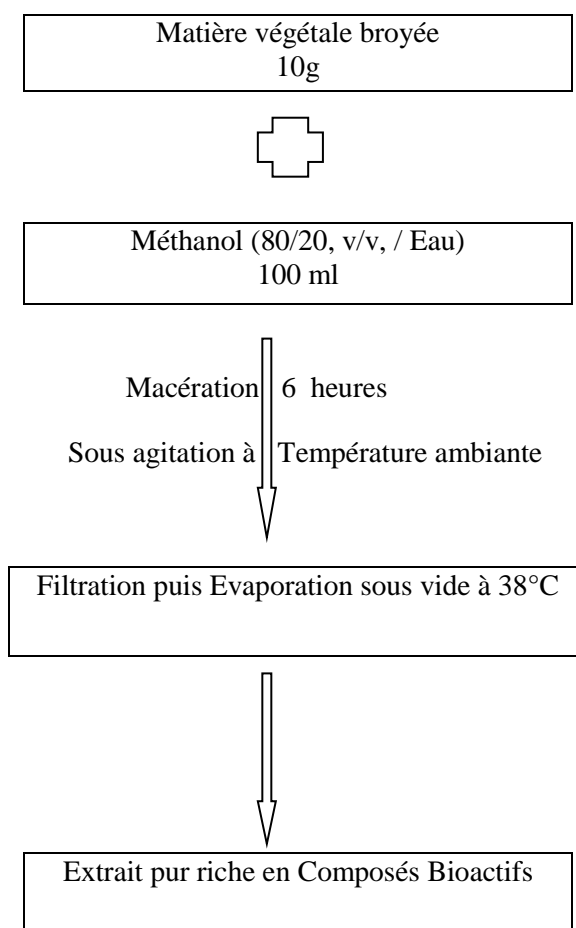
Matière végétale broyée
10g

Méthanol (80/20, v/v, / Eau)
100 ml

Macération 6 heures

Sous agitation à Température ambiante

Filtration puis Evaporation sous vide à 38°C

Extrait pur riche en Composés Bioactifs